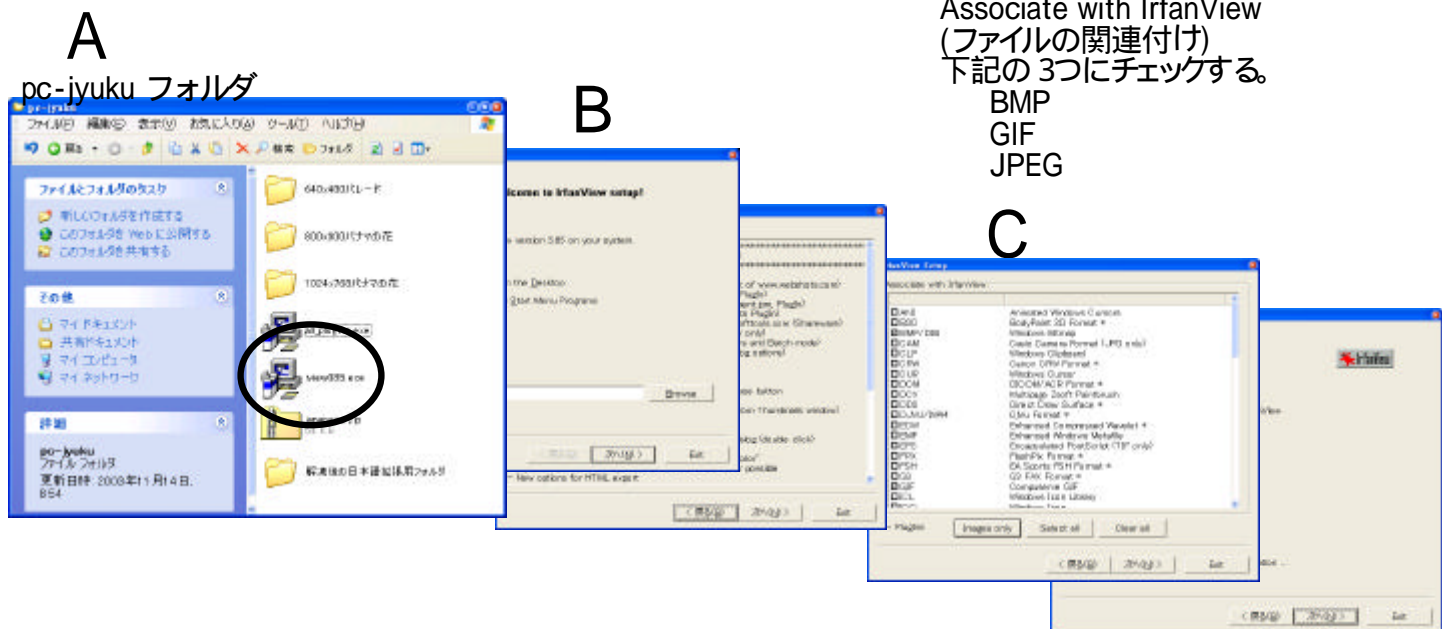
A

pc-jyuku フォルダ

Associate with IrfanView
(ファイルの関連付け)
下記の 3つにチェックする。
BMP
GIF
JPEG

B

C

pc-jyuku

ファイル(F) 編集(E) 表示(V) お気に入り(A) ツール(T) ヘルプ(H)

ファイルとフォルダのタスク

新しいフォルダを作成する
このフォルダを Web に公開する
このフォルダを共有する

その他

マイ ドキュメント
共有ドキュメント
マイ コンピュータ
マイ ネットワーク

詳細

pc-jyuku
ファイル フォルダ
更新日時: 2003年11月14日, 8:54

640x480パレード
800x600バナナの花
1024x768バナナの花
iview395.exe

Welcome to IrfanView setup!

Browse

< 戻る(B) 次へ(N) > Exit

Associate with IrfanView:

Images only Select all Clear all

< 戻る(B) 次へ(N) > Exit